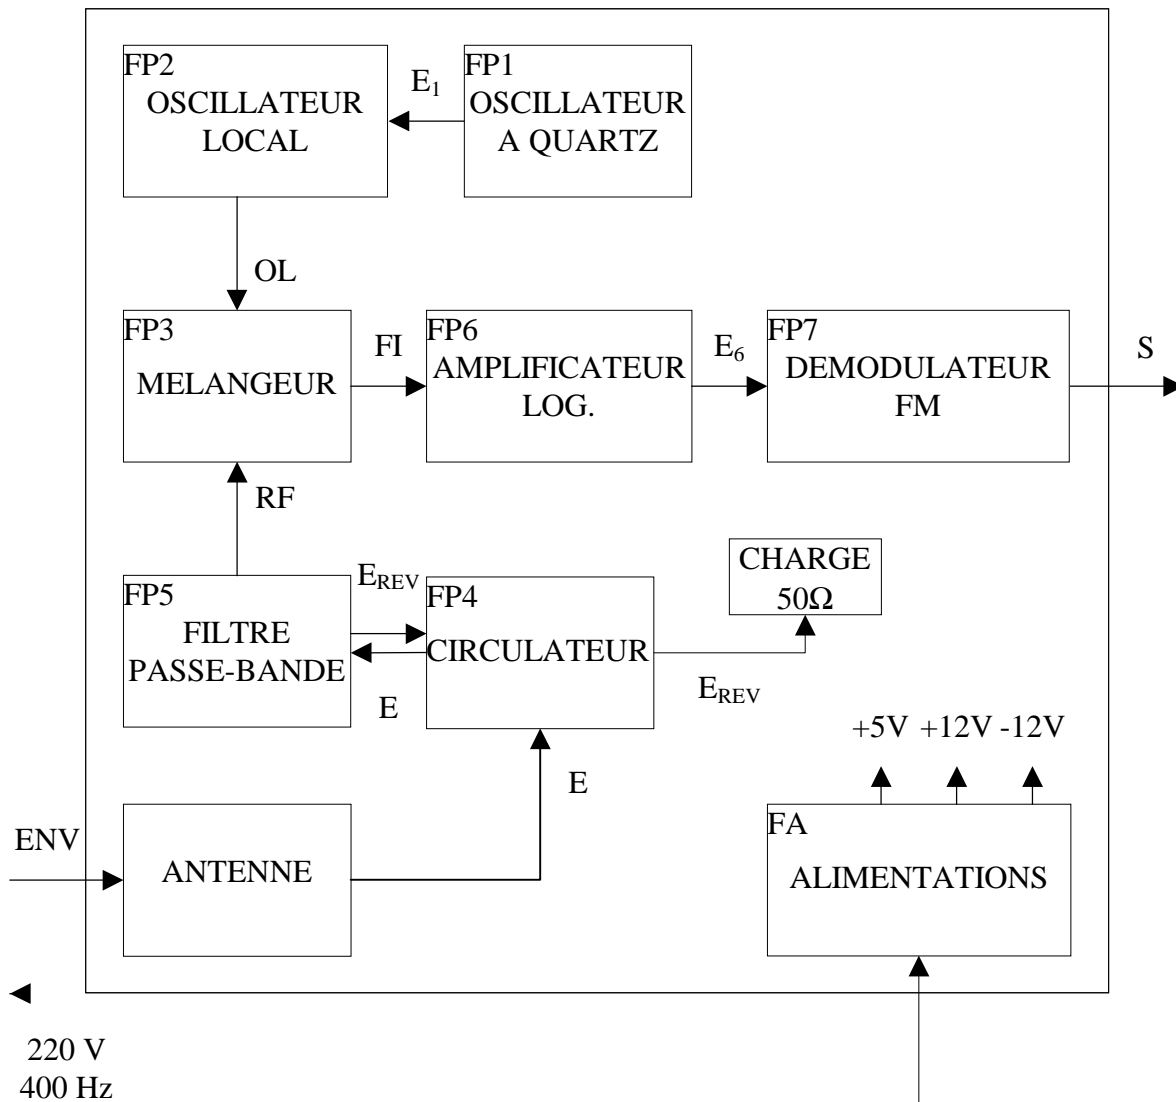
FP2
OSCILLATEUR
LOCAL

$E_1$

FP1
OSCILLATEUR
A QUARTZ

OL

FP3
MELANGEUR

FI

FP6
AMPLIFICATEUR
LOG.

$E_6$

FP7
DEMODULATEUR
FM

S

RF

$E_{REV}$

FP5
FILTRE
PASSE-BANDE

FP4
CIRCULATEUR

CHARGE
50Ω

$E_{REV}$

E

+5V +12V -12V

E

ENV

ANTENNE

FA
ALIMENTATIONS

220 V
400 Hz